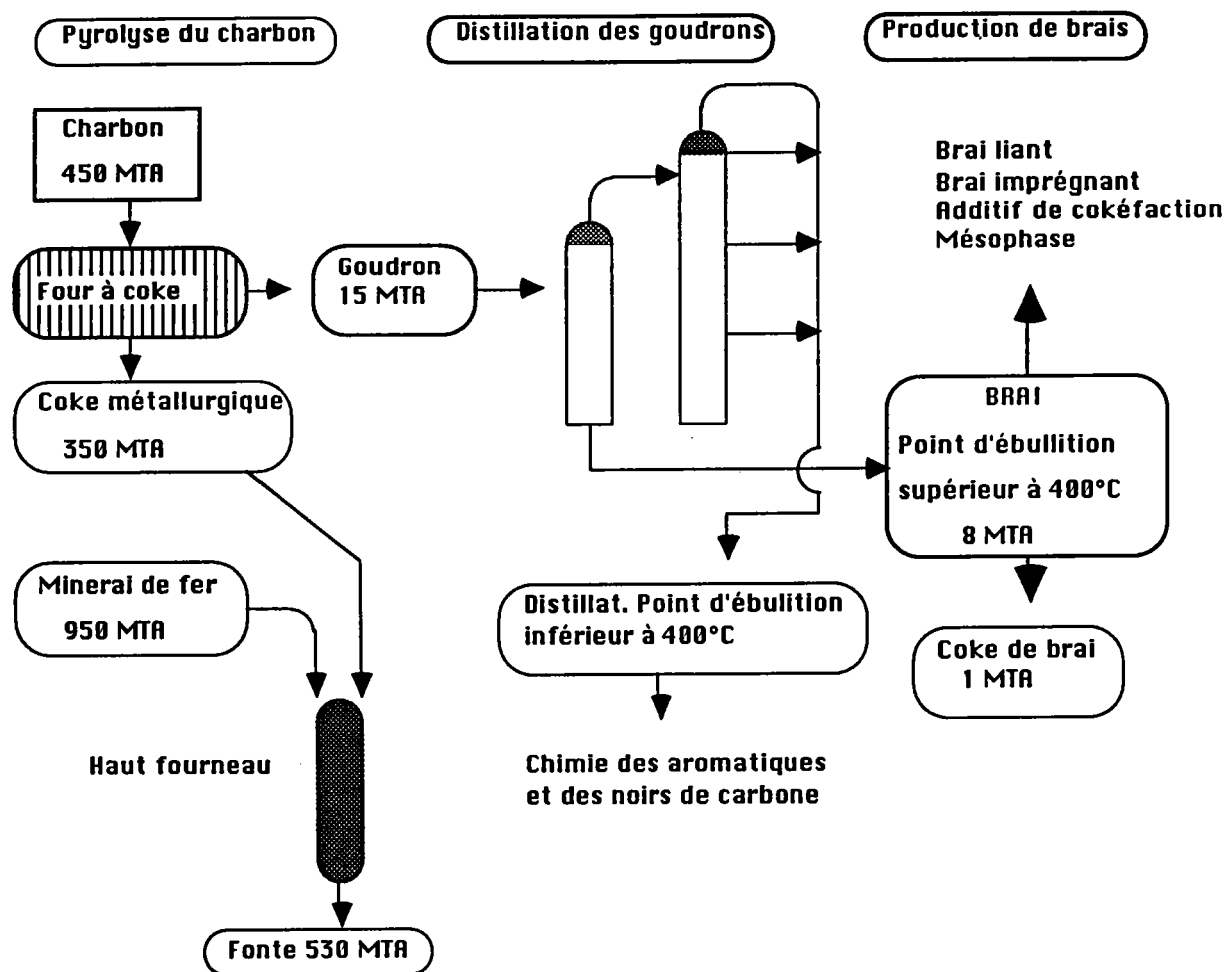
Pyrolyse du charbon

Distillation des goudrons

Production de brais

Charbon
450 MTA

Four à coke

Goudron
15 MTA

Brai liant
Brai imprégnant
Additif de cokéfaction
Mésophase

Coke métallurgique
350 MTA

BRAI
Point d'ébullition
supérieur à 400°C
8 MTA

Minerai de fer
950 MTA

Distillat. Point d'ébulition
inférieur à 400°C

Coke de brai
1 MTA

Haut fourneau

Chimie des aromatiques
et des noirs de carbone

Fonte 530 MTA